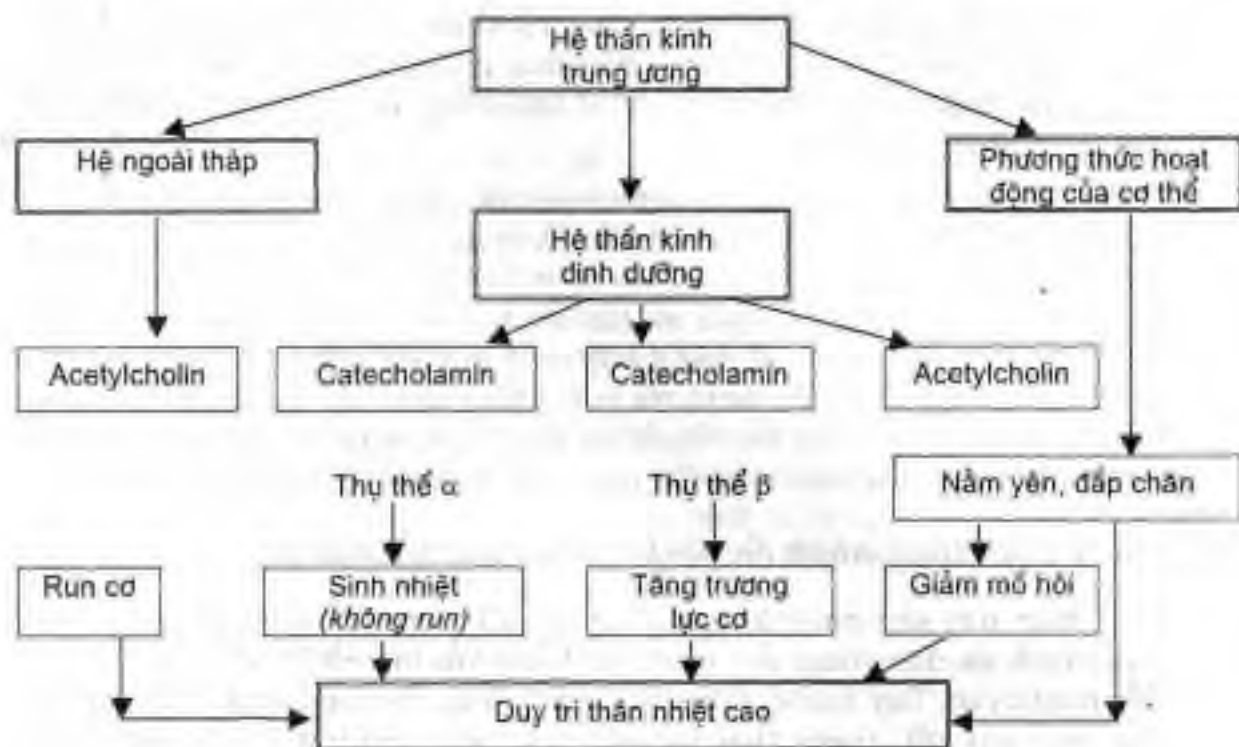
Hệ thần kinh trung ương

Hệ ngoài tháp

Phương thức hoạt động của cơ thể

Hệ thần kinh dinh dưỡng

Acetylcholin

Catecholamin

Catecholamin

Acetylcholin

Thụ thể $\alpha$

Thụ thể $\beta$

Nằm yên, đắp chăn

Run cơ

Sinh nhiệt (không run)

Tăng trương lực cơ

Giảm mồ hôi

Duy trì thân nhiệt cao